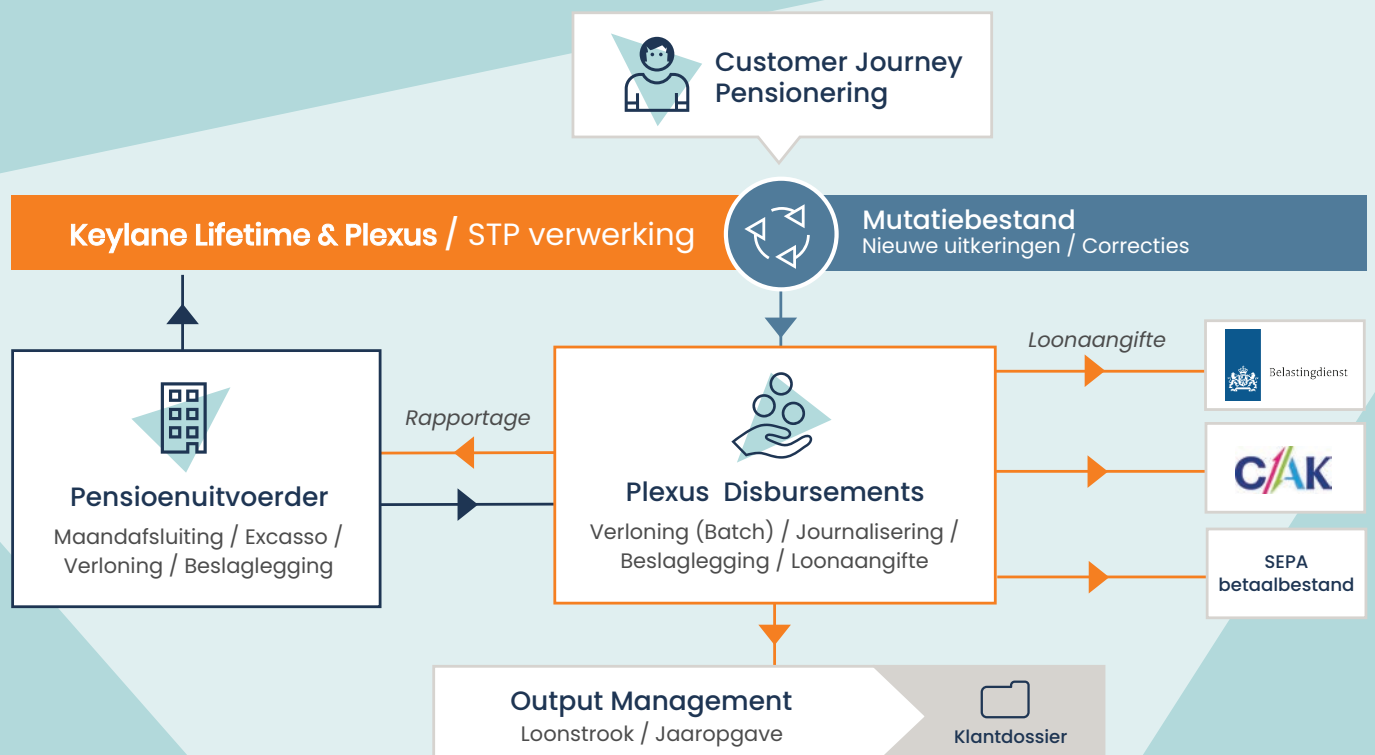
Customer Journey Pensionering

Keylane Lifetime & Plexus / STP verwerking

Mutatiebestand
Nieuwe uitkeringen / Correcties

Loonaangifte

Belastingdienst

Rapportage

Pensioenuitvoerder
Maandafsluiting / Excasso / Verloning / Beslaglegging

Plexus Disbursements
Verloning (Batch) / Journalisering / Beslaglegging / Loonaangifte

CAK

SEPA betaalbestand

Output Management
Loonstrook / Jaaropgave

Klantdossier